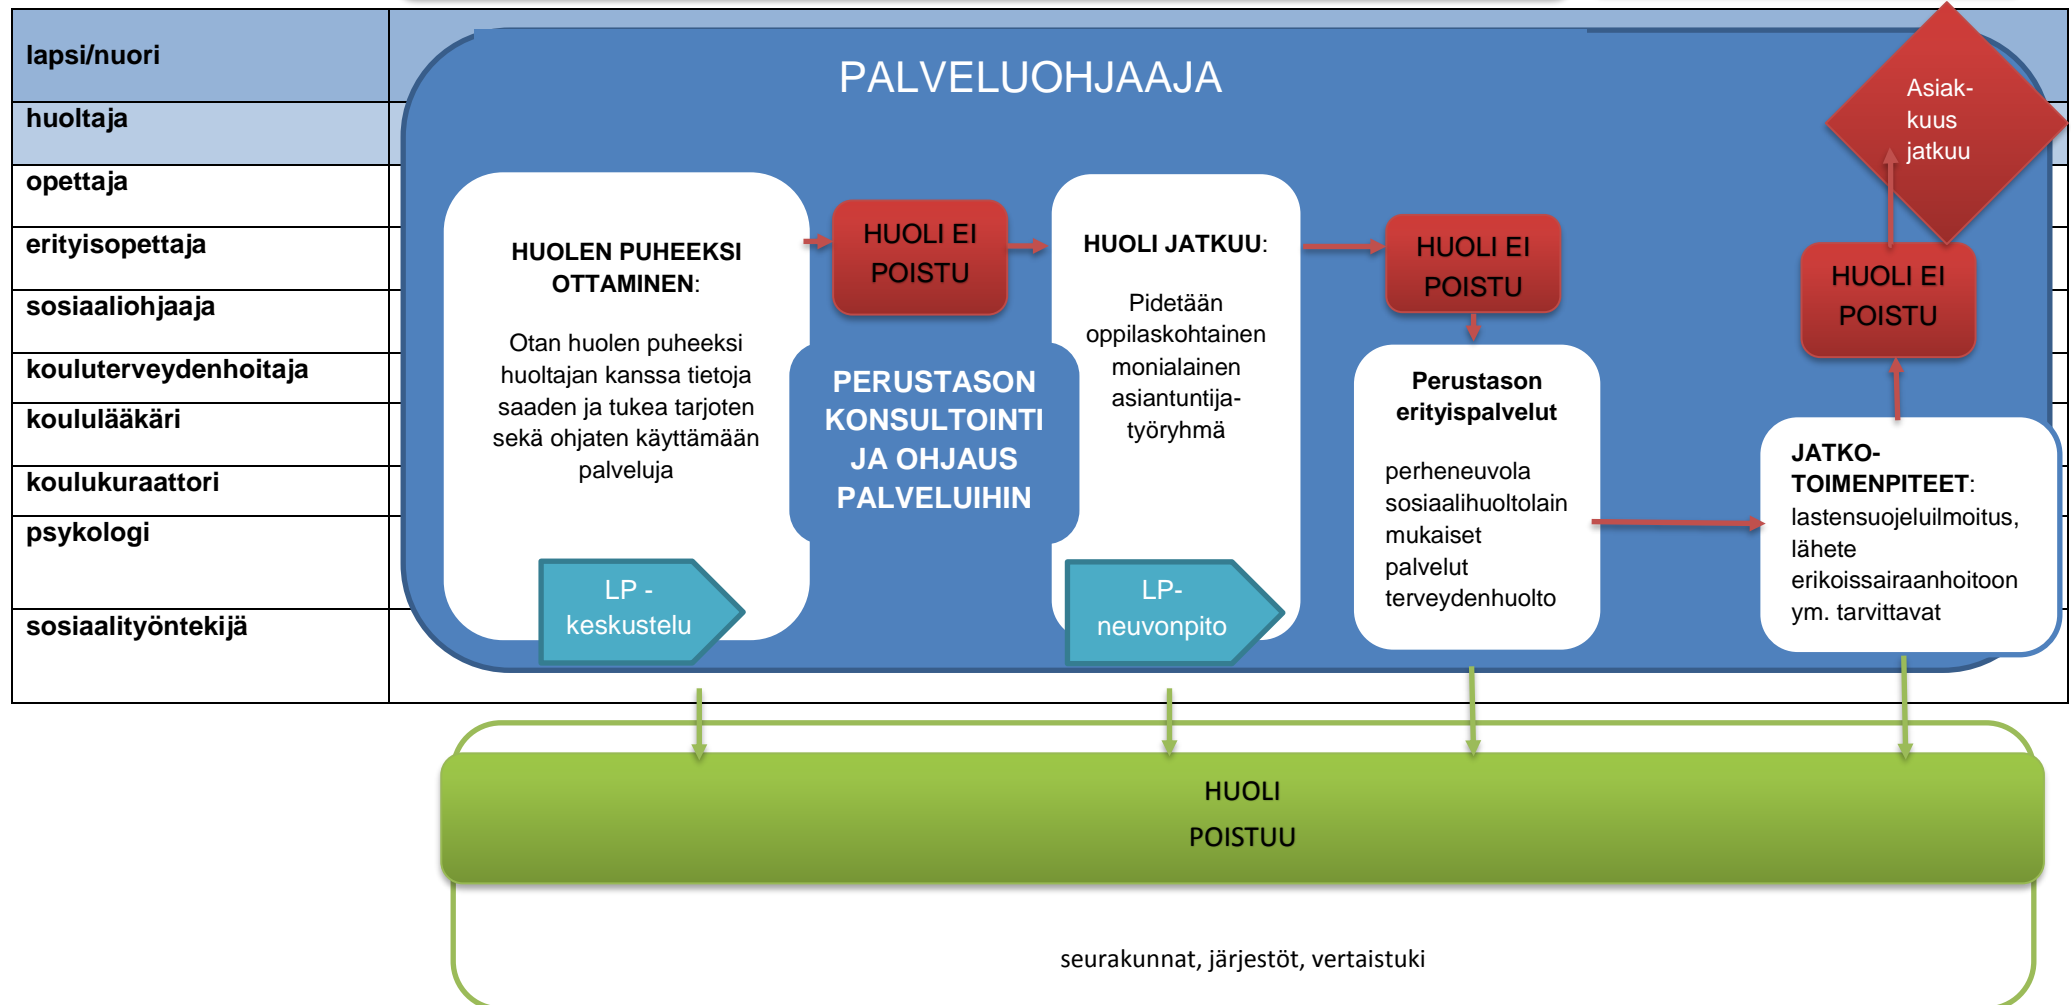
lapsi/nuori
huoltaja
opettaja
erityisopettaja
sosiaaliohjaaja
kouluterveydenhoitaja
koululääkäri
koulukuraattori
psykologi
sosiaalityöntekijä

PALVELUOHJAAJA

Asiak-kuus jatkuu

HUOLEN PUHEEKSI OTTAMINEN:

Otan huolen puheeksi huoltajan kanssa tietoja saaden ja tukea tarjoten sekä ohjaten käyttämään palveluja

LP - keskustelu

HUOLI EI POISTU

PERUSTASON KONSULTOINTI JA OHJAUS PALVELUIHIN

HUOLI JATKUU:

Pidetään oppilaskohtainen monialainen asiantuntija-työryhmä

LP-neuvonpito

HUOLI EI POISTU

Perustason erityispalvelut

perheneuvola
sosiaalihuoltolain mukaiset palvelut
terveydenhuolto

HUOLI EI POISTU

JATKO-TOIMENPITEET: lastensuojeluilmoitus, lähete erikoissairaanhoitoon ym. tarvittavat

HUOLI POISTUU

seurakunnat, järjestöt, vertaistuki